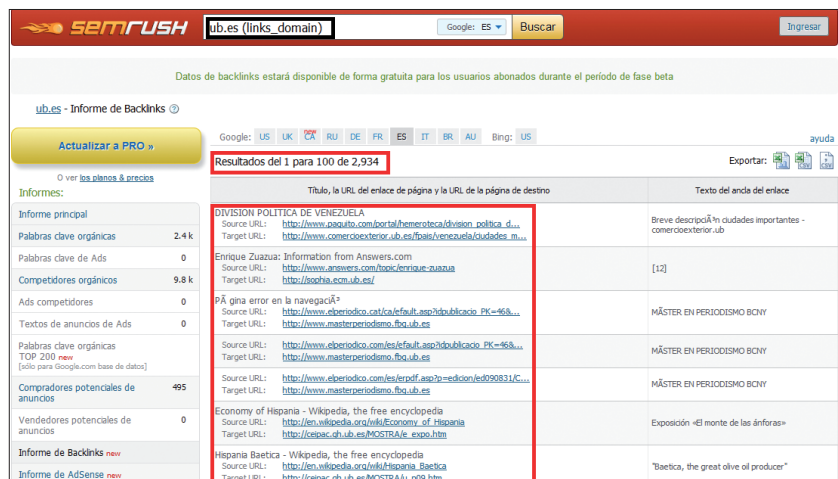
SEMRUSH ub.es (links_domain) Google: ES Buscar Ingresar

Datos de backlinks estará disponible de forma gratuita para los usuarios abonados durante el período de fase beta

ub.es - Informe de Backlinks

Actualizar a PRO »

O ver los planos & precios

Informes:

Informe principal
Palabras clave orgánicas 2.4 k
Palabras clave de Ads 0
Competidores orgánicos 9.8 k
Ads competidores 0
Textos de anuncios de Ads 0
Palabras clave orgánicas TOP 200 new [sólo para Google.com base de datos]
Compradores potenciales de anuncios 495
Vendedores potenciales de anuncios 0
Informe de Backlinks new
Informe de AdSense new

Google: US UK CA new RU DE FR ES IT BR AU Bing: US

ayuda

Resultados del 1 para 100 de 2,934

Exportar:

| Título, la URL del enlace de página y la URL de la página de destino | Texto del ancla del enlace |
|---|---|
| DIVISION POLITICA DE VENEZUELA Source URL: http://www.paguito.com/portal/hemeroteca/division_politica_d... Target URL: http://www.comercioexterior.ub.es/fpais/venezuela/ciudades_m... | Breve descripciÃ³n ciudades importantes - comercioexterior.ub |
| Enrique Zuazua: Information from Answers.com Source URL: http://www.answers.com/topic/enrique-zuazua Target URL: http://sophia.ecm.ub.es/ | [12] |
| PÃ gina error en la navegaciÃ³ Source URL: http://www.elperiodico.com/cat/efault.asp?idpublicacio_PK=46&... Target URL: http://www.masterperiodismo.fbg.ub.es | MÁSTER EN PERIODISMO BCNY |
| Source URL: http://www.elperiodico.com/es/efault.asp?idpublicacio_PK=46&... Target URL: http://www.masterperiodismo.fbg.ub.es | MÁSTER EN PERIODISMO BCNY |
| Source URL: http://www.elperiodico.com/es/erpdf.asp?p=edicion/ed090831/C... Target URL: http://www.masterperiodismo.fbg.ub.es | MÁSTER EN PERIODISMO BCNY |
| Economy of Hispania - Wikipedia, the free encyclopedia Source URL: http://en.wikipedia.org/wiki/Economy_of_Hispania Target URL: http://ceipac.gh.ub.es/MOSTRA/e_expo.htm | Exposición «El monte de las ánforas» |
| Hispania Baetica - Wikipedia, the free encyclopedia Source URL: http://en.wikipedia.org/wiki/Hispania_Baetica Target URL: http://ceipac.gh.ub.es/MOSTRA/u_p09.htm | "Baetica, the great olive oil producer" |